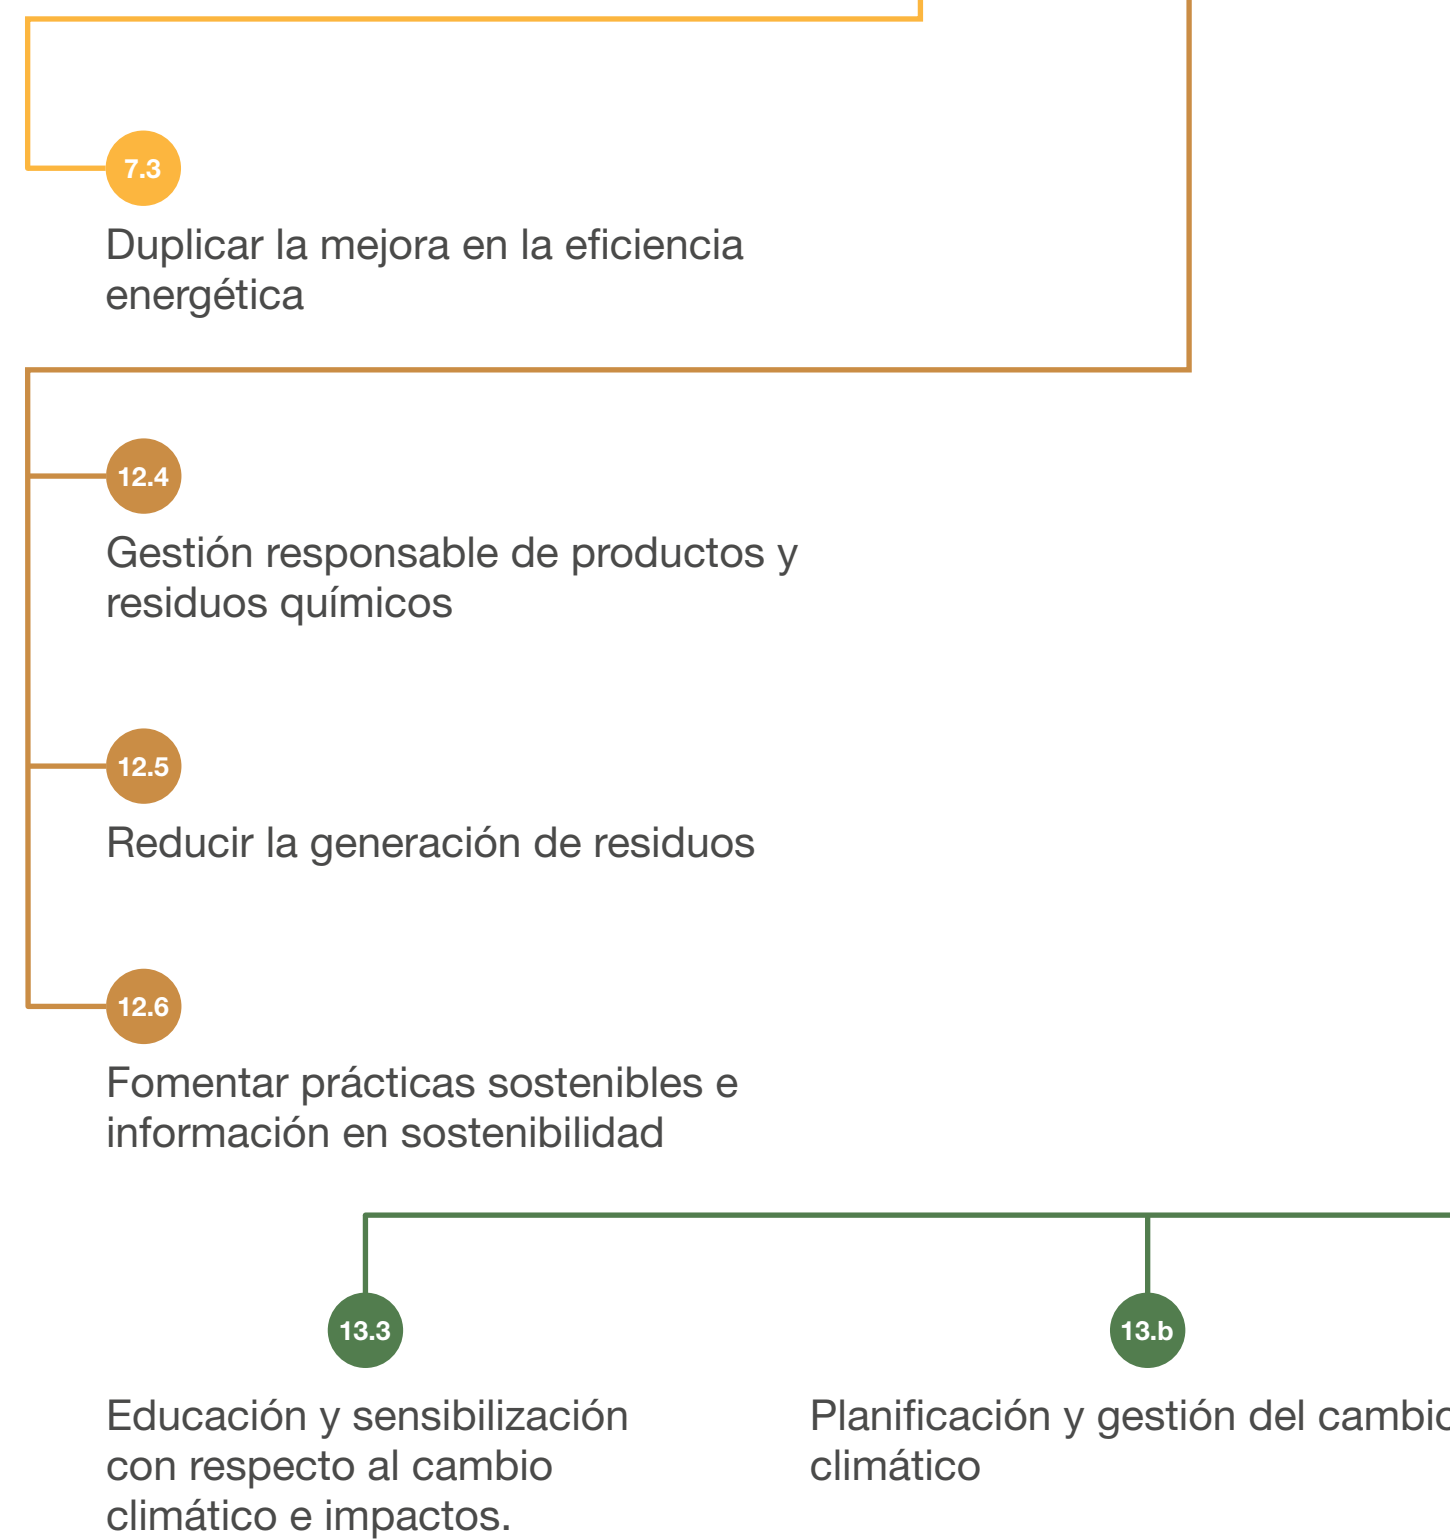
7.3

Duplicar la mejora en la eficiencia energética

12.4

Gestión responsable de productos y residuos químicos

12.5

Reducir la generación de residuos

12.6

Fomentar prácticas sostenibles e información en sostenibilidad

13.3

Educación y sensibilización con respecto al cambio climático e impactos.

13.b

Planificación y gestión del cambi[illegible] climático